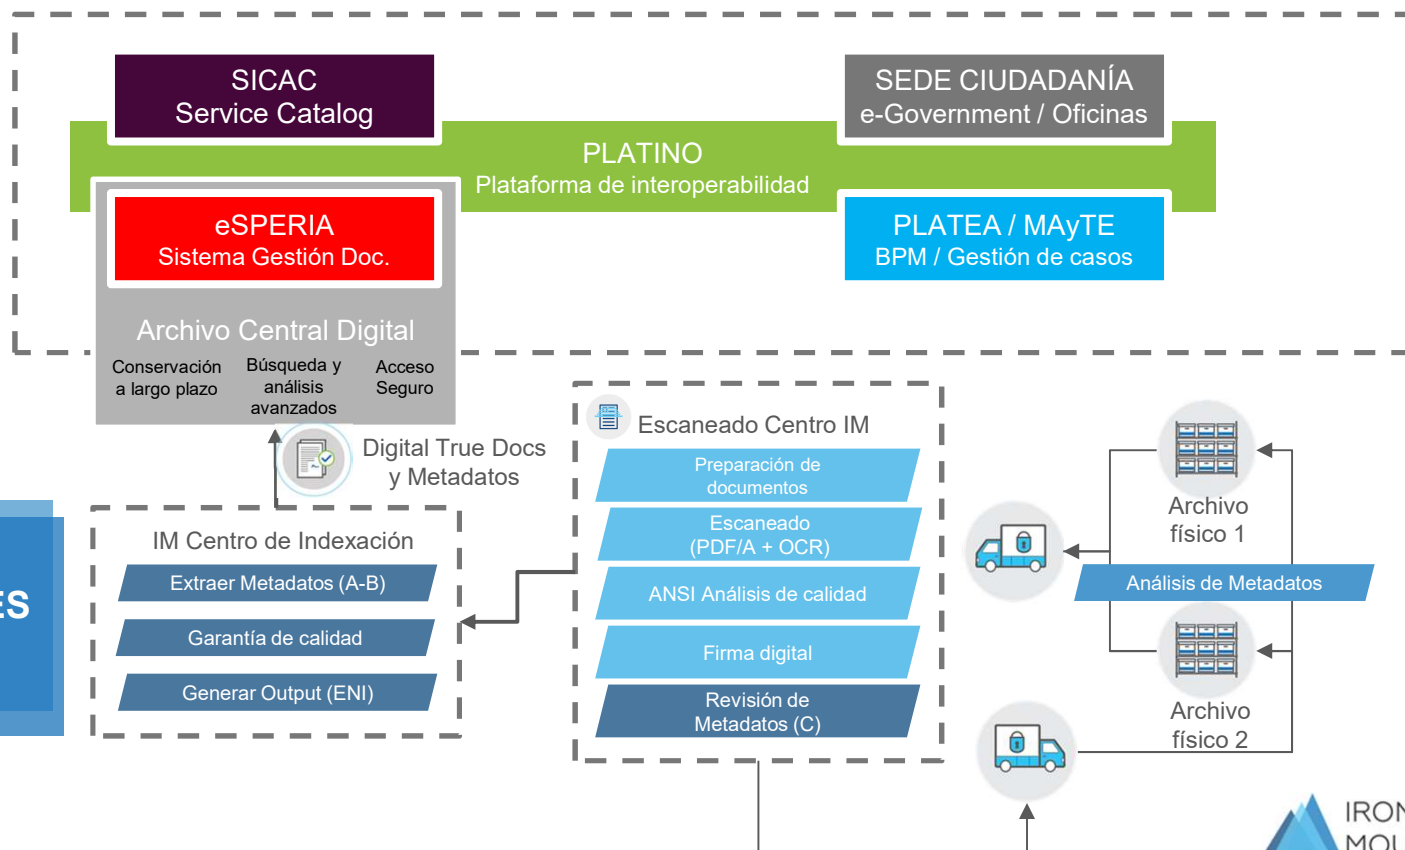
SICAC
Service Catalog

SEDE CIUDADANÍA
e-Government / Oficinas

PLATINO
Plataforma de interoperabilidad

eSPERIA
Sistema Gestión Doc.

PLATEA / MAyTE
BPM / Gestión de casos

Archivo Central Digital
Conservación a largo plazo
Búsqueda y análisis avanzados
Acceso Seguro

Digital True Docs y Metadatos

ES

IM Centro de Indexación
Extraer Metadatos (A-B)
Garantía de calidad
Generar Output (ENI)

Escaneado Centro IM
Preparación de documentos
Escaneado (PDF/A + OCR)
ANSI Análisis de calidad
Firma digital
Revisión de Metadatos (C)

Archivo físico 1
Análisis de Metadatos
Archivo físico 2

IRON
MOU